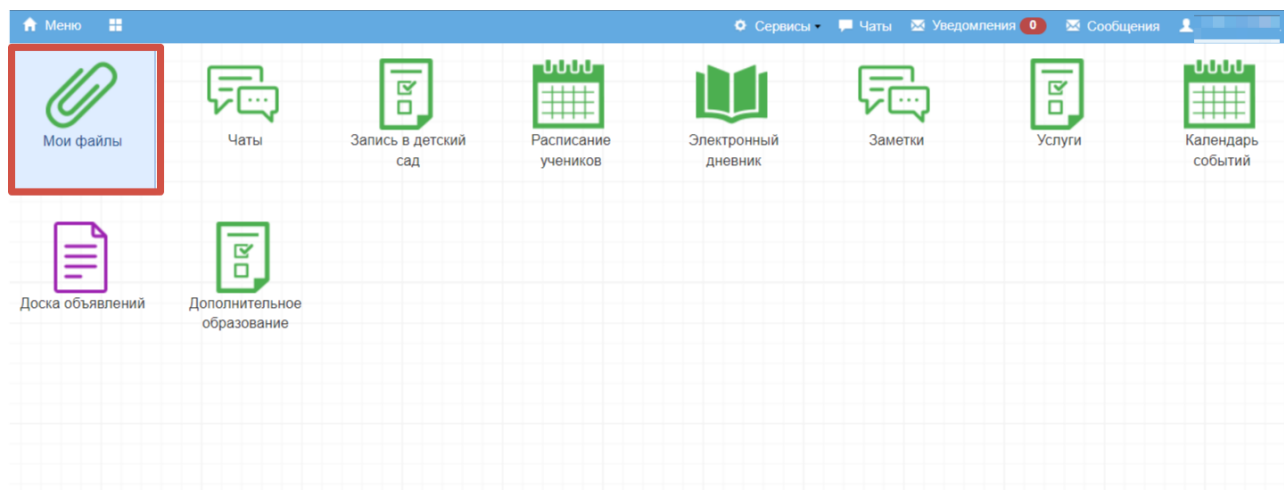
Меню

Сервисы Чаты Уведомления 0 Сообщения

Мои файлы

Чаты

Запись в детский сад

Расписание учеников

Электронный дневник

Заметки

Услуги

Календарь событий

Доска объявлений

Дополнительное образование